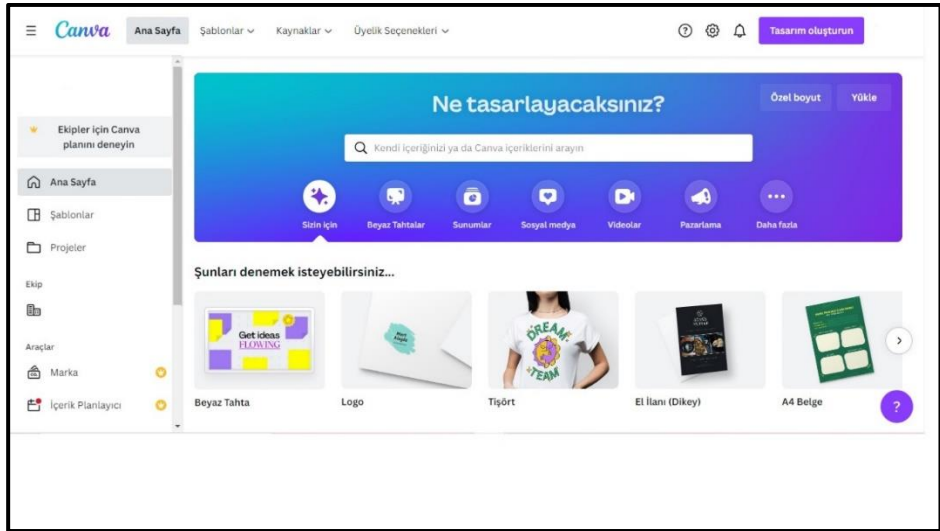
Canva Ana Sayfa Şablonlar Kaynaklar Üyelik Seçenekleri

Tasarım oluşturun

Ekipler için Canva planını deneyin

Ana Sayfa

Şablonlar

Projeler

Ekip

Araçlar

Marka

İçerik Planlayıcı

Ne tasarlayacaksınız?

Özel boyut

Yükle

Kendi içeriğinizi ya da Canva içeriklerini arayın

Sizin için

Beyaz Tahtalar

Sunumlar

Sosyal medya

Videolar

Pazarlama

Daha fazla

Şunları denemek isteyebilirsiniz...

Get ideas FLOWING

DREAM TEAM

Beyaz Tahta

Logo

Tişört

El İlanı (Dikey)

A4 Belge

?